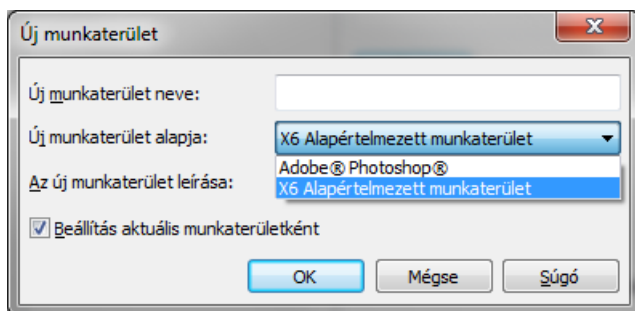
Új munkaterület

Új munkaterület neve:

Új munkaterület alapja:

X6 Alapértelmezett munkaterület

Adobe® Photoshop®

X6 Alapértelmezett munkaterület

Az új munkaterület leírása:

Beállítás aktuális munkaterületként

OK

Mégse

Súgó